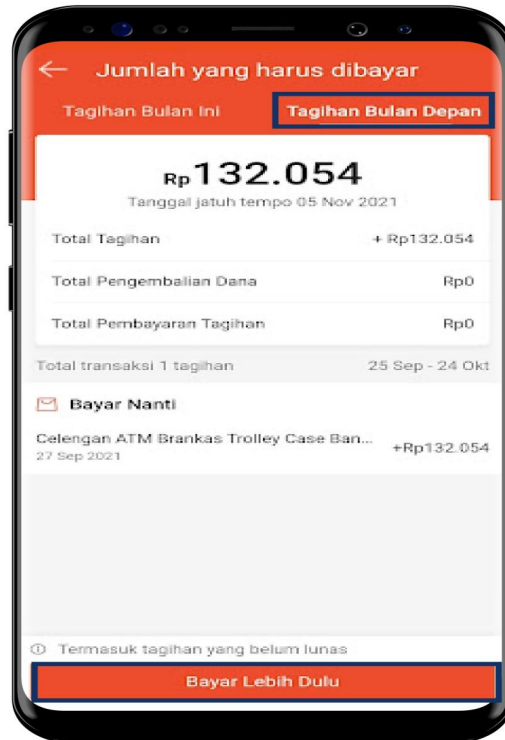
Jumlah yang harus dibayar

Tagihan Bulan Ini

Tagihan Bulan Depan

Rp132.054

Tanggal jatuh tempo 05 Nov 2021

| Total Tagihan | + Rp132.054 |
|---|---|
| Total Pengembalian Dana | Rp0 |
| Total Pembayaran Tagihan | Rp0 |

Total transaksi 1 tagihan 25 Sep - 24 Okt

Bayar Nanti

Celengan ATM Brankas Trolley Case Ban... +Rp132.054
27 Sep 2021

Termasuk tagihan yang belum lunas

Bayar Lebih Dulu